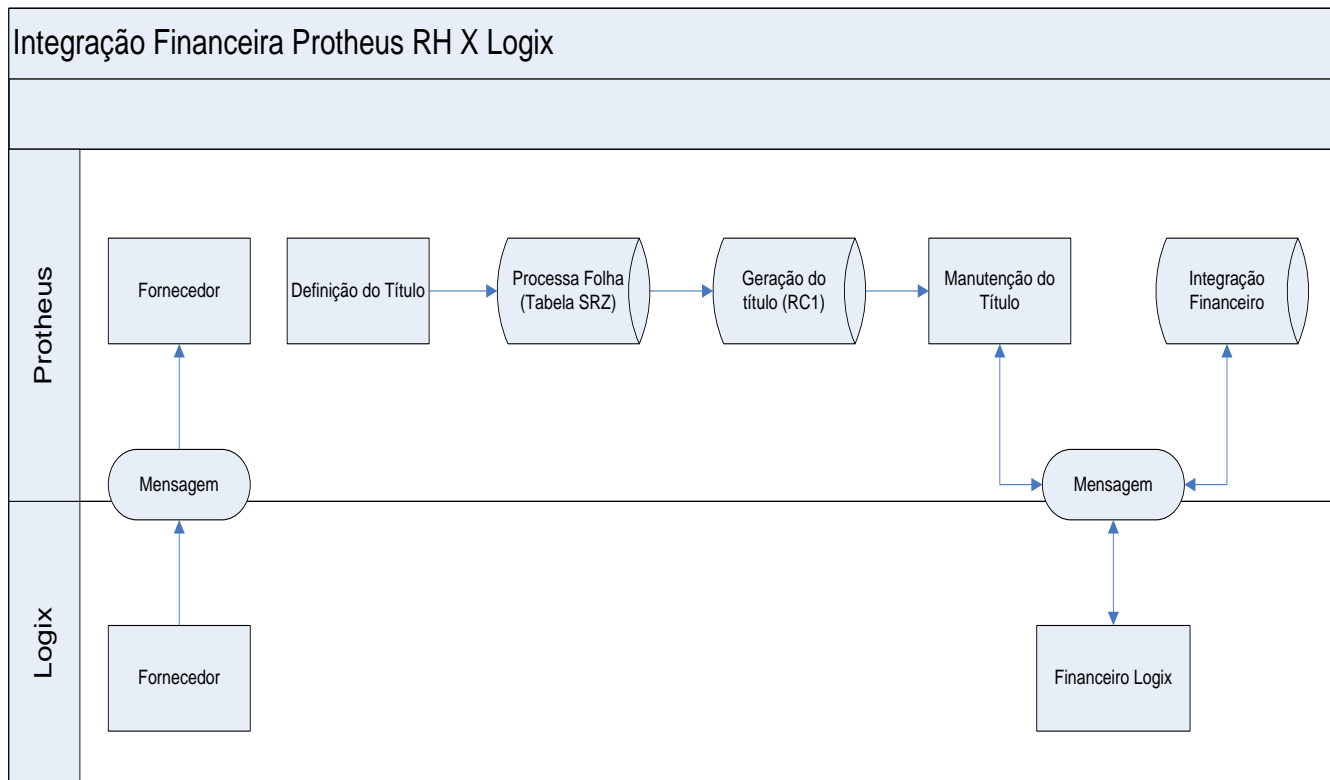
Integração Financeira Protheus RH X Logix

Protheus

Fornecedor

Definição do Título

Processa Folha (Tabela SRZ)

Geração do título (RC1)

Manutenção do Título

Integração Financeiro

Mensagem

Mensagem

Logix

Fornecedor

Financeiro Logix